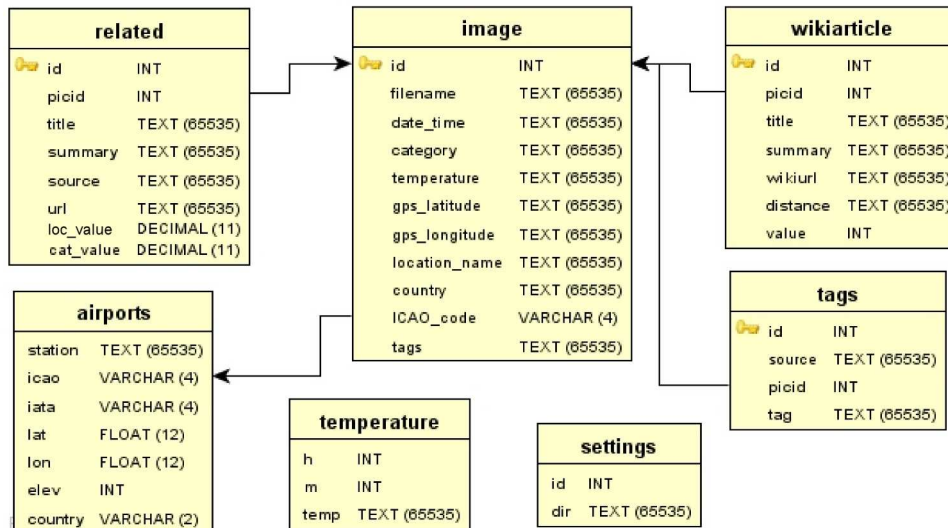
related

| id | INT |
|---|---|
| picid | INT |
| title | TEXT (65535) |
| summary | TEXT (65535) |
| source | TEXT (65535) |
| url | TEXT (65535) |
| loc_value | DECIMAL (11) |
| cat_value | DECIMAL (11) |

image

| id | INT |
|---|---|
| filename | TEXT (65535) |
| date_time | TEXT (65535) |
| category | TEXT (65535) |
| temperature | TEXT (65535) |
| gps_latitude | TEXT (65535) |
| gps_longitude | TEXT (65535) |
| location_name | TEXT (65535) |
| country | TEXT (65535) |
| ICAO_code | VARCHAR (4) |
| tags | TEXT (65535) |

wikiarticle

| id | INT |
|---|---|
| picid | INT |
| title | TEXT (65535) |
| summary | TEXT (65535) |
| wikiurl | TEXT (65535) |
| distance | TEXT (65535) |
| value | INT |

airports

| station | TEXT (65535) |
|---|---|
| icao | VARCHAR (4) |
| iata | VARCHAR (4) |
| lat | FLOAT (12) |
| lon | FLOAT (12) |
| elev | INT |
| country | VARCHAR (2) |

tags

| id | INT |
|---|---|
| source | TEXT (65535) |
| picid | INT |
| tag | TEXT (65535) |

temperature

| h | INT |
|---|---|
| m | INT |
| temp | TEXT (65535) |

settings

| id | INT |
|---|---|
| dir | TEXT (65535) |